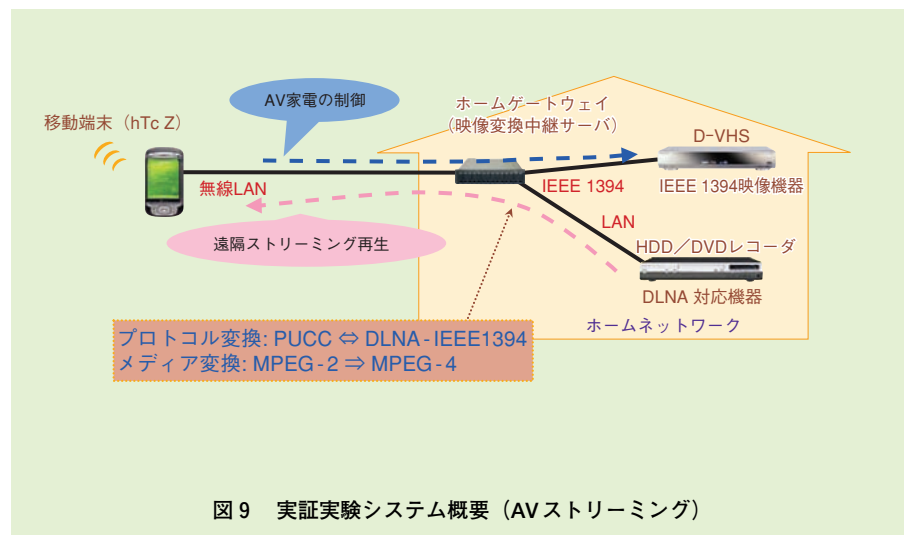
AV家電の制御

移動端末（hTc Z）

ホームゲートウェイ
（映像変換中継サーバ）

D-VHS

無線LAN

IEEE 1394

IEEE 1394映像機器

LAN

遠隔ストリーミング再生

HDD／DVDレコーダ

DLNA 対応機器

ホームネットワーク

プロトコル変換: PUCC ⇔ DLNA-IEEE1394
メディア変換: MPEG-2 ⇒ MPEG-4

図 9　実証実験システム概要（AVストリーミング）